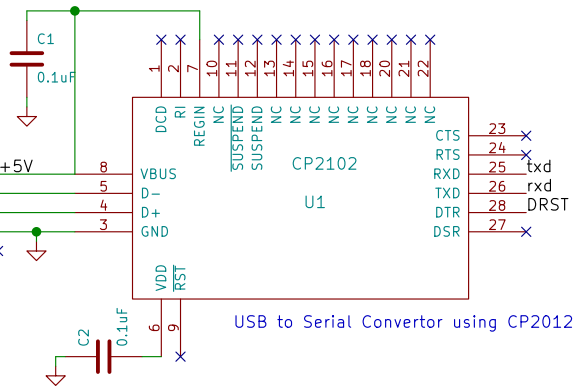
C1
0.1uF
1 2 7 10 11 12 13 14 15 16 17 18 20 21 22
DCD RI REGIN NC SUSPEND SUSPEND NC NC NC NC NC NC NC NC NC
+5V
8 VBUS
5 D-
4 D+
3 GND
CP2102
U1
CTS 23
RTS 24
RXD 25 txd
TXD 26 rxd
DTR 28 DRST
DSR 27
VDD RST
6 9
C2 0.1uF
USB to Serial Convertor using CP2012